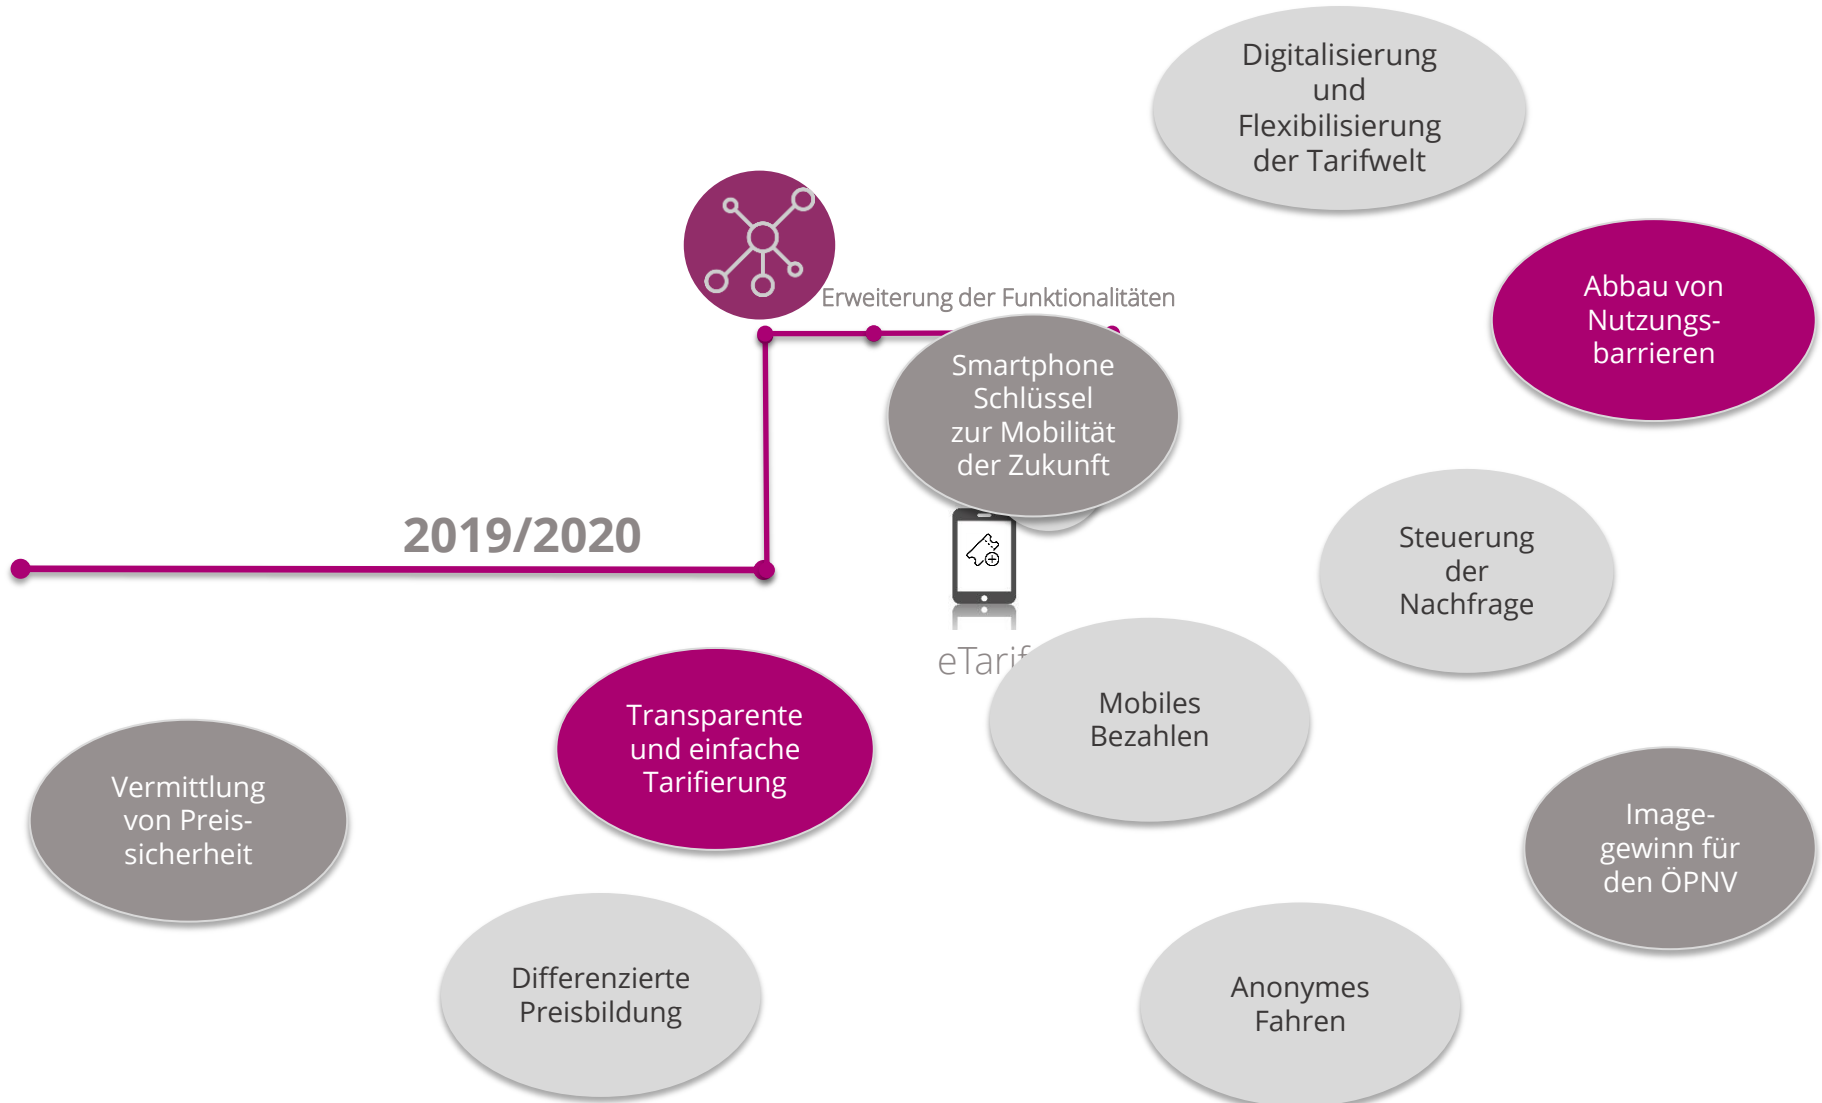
Digitalisierung und Flexibilisierung der Tarifwelt

Erweiterung der Funktionalitäten

Abbau von Nutzungsbarrieren

Smartphone Schlüssel zur Mobilität der Zukunft

2019/2020

Steuerung der Nachfrage

eTarif

Mobiles Bezahlen

Transparente und einfache Tarifierung

Vermittlung von Preissicherheit

Imagegewinn für den ÖPNV

Differenzierte Preisbildung

Anonymes Fahren